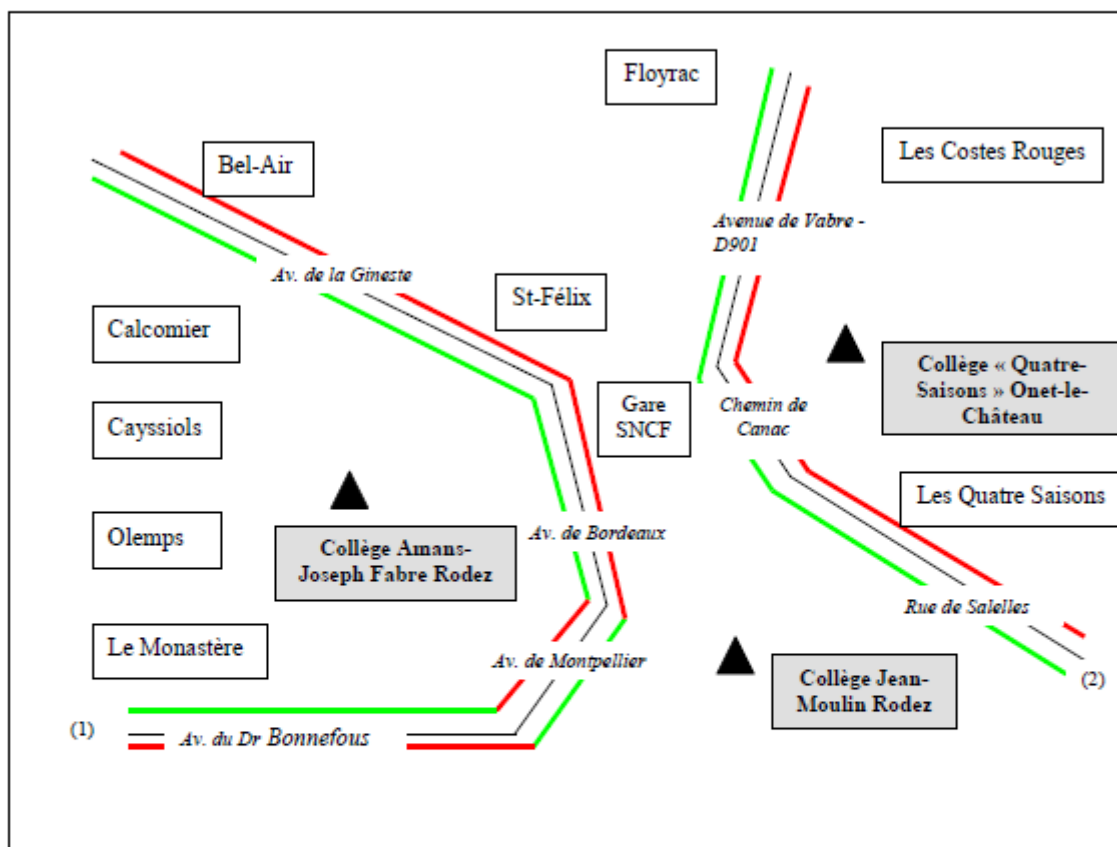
Floyrac

Les Costes Rouges

Bel-Air

Avenue de Vabre - D901

Av. de la Gineste

St-Félix

Calcomier

Collège « Quatre-Saisons » Onet-le-Château

Gare SNCF

Chemin de Canac

Cayssiols

Les Quatre Saisons

Olemps

Collège Amans-Joseph Fabre Rodez

Av. de Bordeaux

Rue de Salelles

Le Monastère

Av. de Montpellier

Collège Jean-Moulin Rodez

(2)

(1)

Av. du Dr Bonnefous